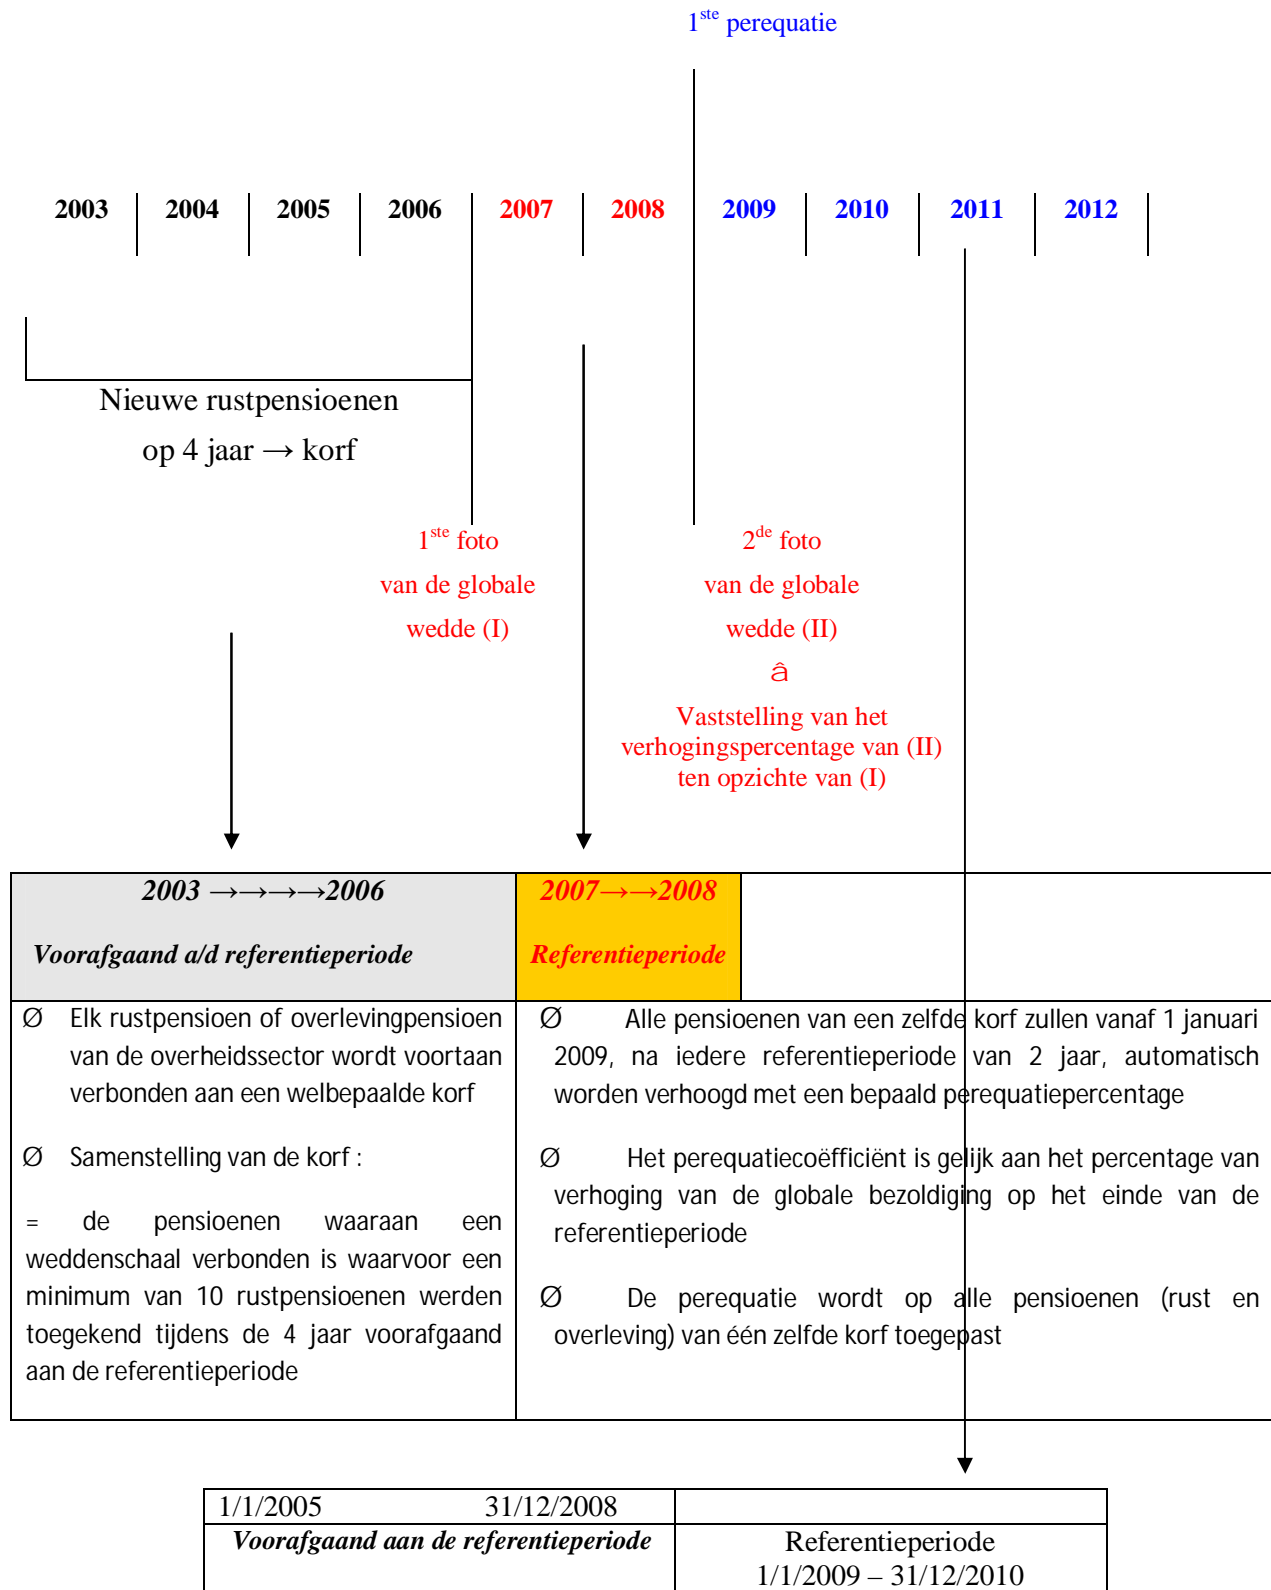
$1^{ste}$ perequatie

| 2003 | 2004 | 2005 | 2006 | 2007 | 2008 | 2009 | 2010 | 2011 | 2012 |
|---|---|---|---|---|---|---|---|---|---|

Nieuwe rustpensioenen op 4 jaar → korf

$1^{ste}$ foto van de globale wedde (I)

$2^{de}$ foto van de globale wedde (II)

â

Vaststelling van het verhogingspercentage van (II) ten opzichte van (I)

| 2003 →→→→2006 Voorafgaand a/d referentieperiode | 2007→→2008 Referentieperiode |
|---|---|
| Ø Elk rustpensioen of overlevingpensioen van de overheidssector wordt voortaan verbonden aan een welbepaalde korf<br><br>Ø Samenstelling van de korf :<br><br>= de pensioenen waaraan een weddenschaal verbonden is waarvoor een minimum van 10 rustpensioenen werden toegekend tijdens de 4 jaar voorafgaand aan de referentieperiode | Ø Alle pensioenen van een zelfde korf zullen vanaf 1 januari 2009, na iedere referentieperiode van 2 jaar, automatisch worden verhoogd met een bepaald perequatiepercentage<br><br>Ø Het perequatiecoëfficiënt is gelijk aan het percentage van verhoging van de globale bezoldiging op het einde van de referentieperiode<br><br>Ø De perequatie wordt op alle pensioenen (rust en overleving) van één zelfde korf toegepast |

| 1/1/2005 31/12/2008 | |
|---|---|
| Voorafgaand aan de referentieperiode | Referentieperiode 1/1/2009 – 31/12/2010 |